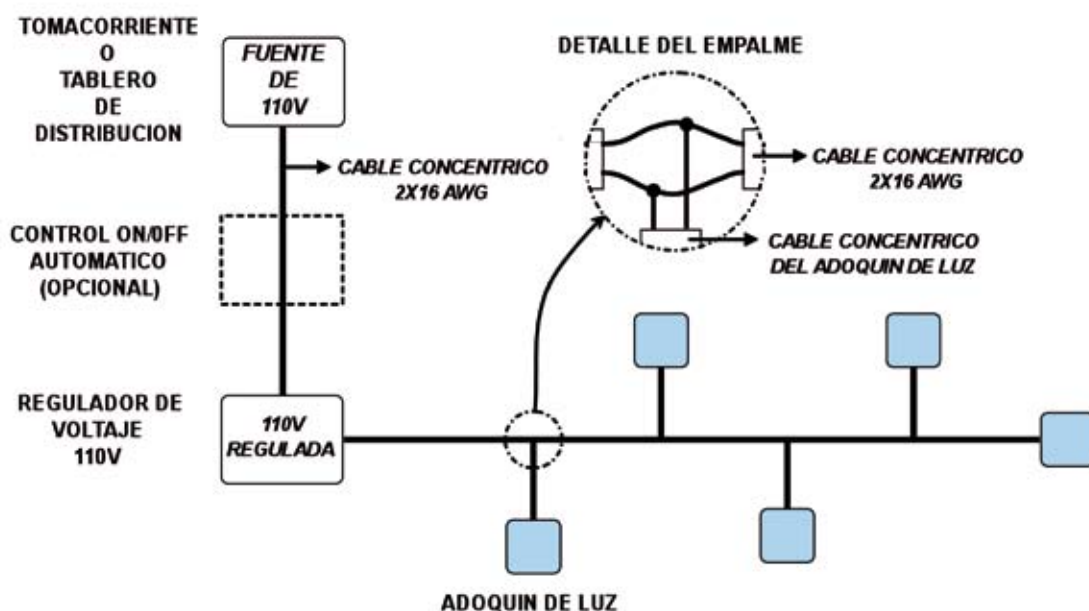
TOMACORRIENTE
O
TABLERO
DE
DISTRIBUCION

FUENTE
DE
110V

DETALLE DEL EMPALME

CABLE CONCENTRICO
2X16 AWG

CABLE CONCENTRICO
2X16 AWG

CONTROL ON/0FF
AUTOMATICO
(OPCIONAL)

CABLE CONCENTRICO
DEL ADOQUIN DE LUZ

REGULADOR DE
VOLTAJE
110V

110V
REGULADA

ADOQUIN DE LUZ